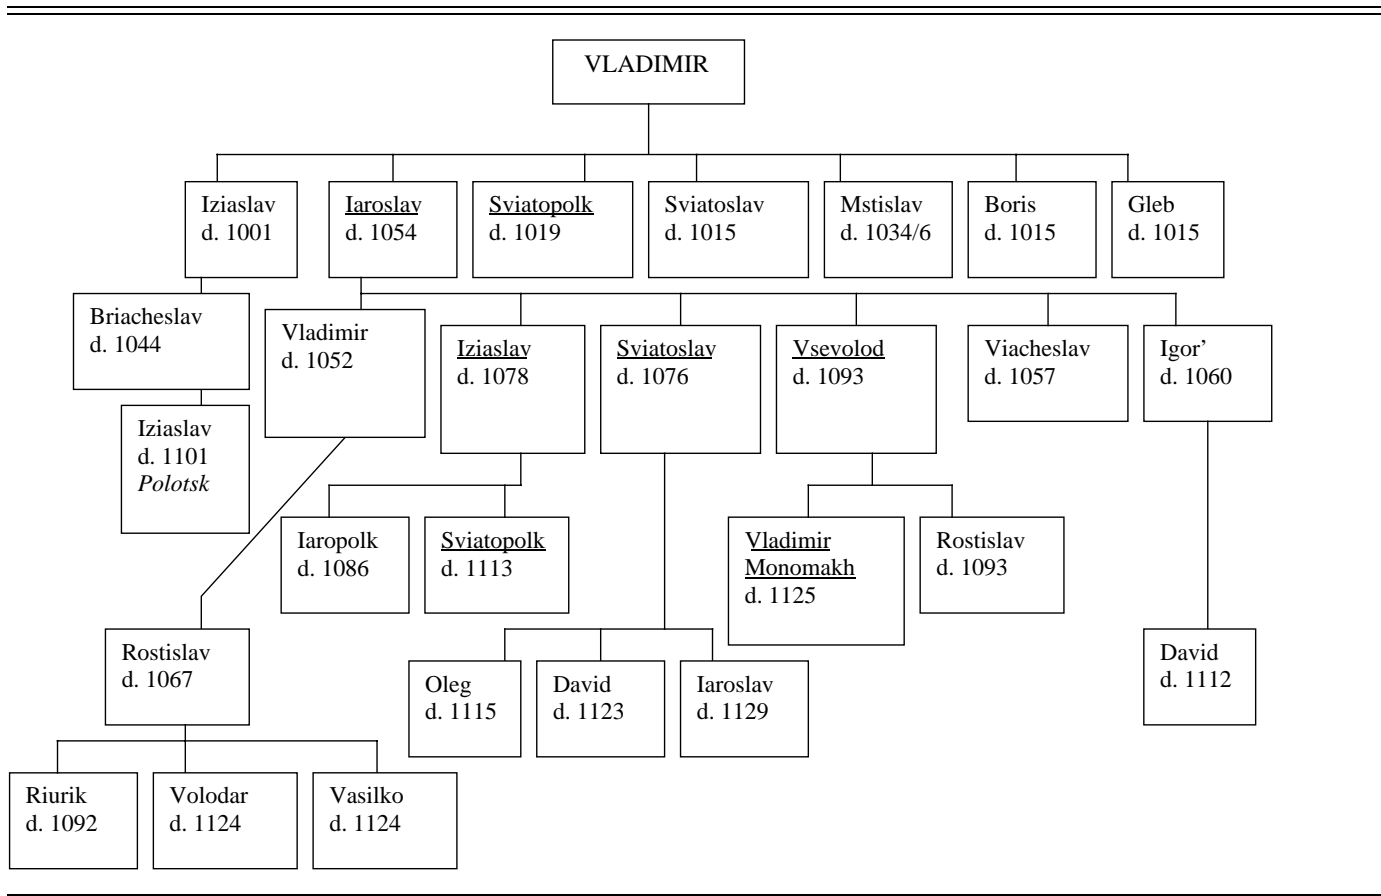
VLADIMIR

Iziaslav d. 1001

Iaroslav d. 1054

Sviatopolk d. 1019

Sviatoslav d. 1015

Mstislav d. 1034/6

Boris d. 1015

Gleb d. 1015

Briacheslav d. 1044

Iziaslav d. 1101 *Polotsk*

Vladimir d. 1052

Iziaslav d. 1078

Sviatoslav d. 1076

Vsevolod d. 1093

Viacheslav d. 1057

Igor' d. 1060

Iaropolk d. 1086

Sviatopolk d. 1113

Vladimir Monomakh d. 1125

Rostislav d. 1093

Rostislav d. 1067

Oleg d. 1115

David d. 1123

Iaroslav d. 1129

David d. 1112

Riurik d. 1092

Volodar d. 1124

Vasilko d. 1124